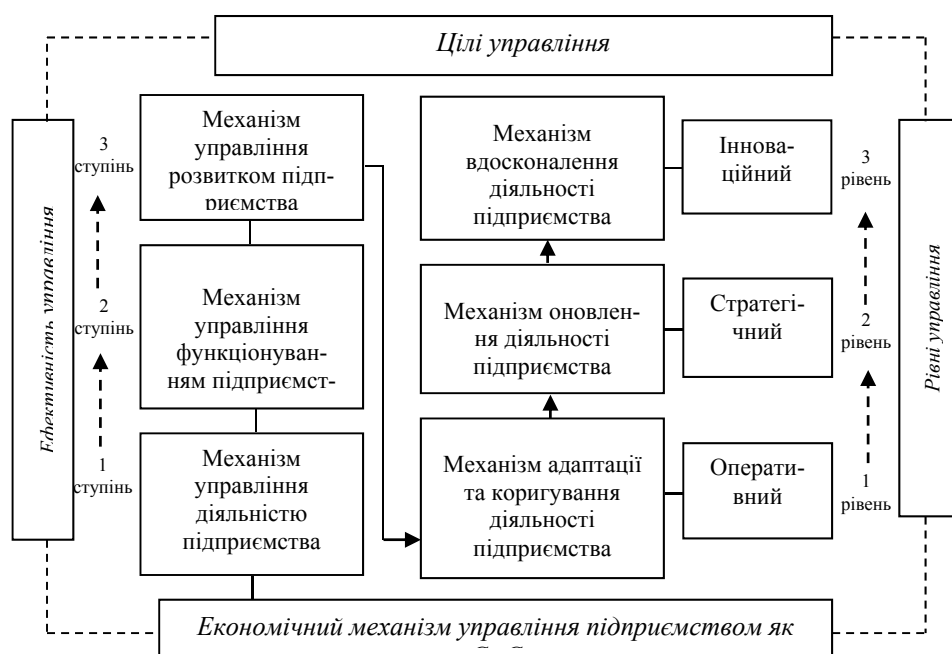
Цілі управління

Ефективність управління

3 ступінь

2 ступінь

1 ступінь

Механізм управління розвитком підприємства

Механізм управління функціонуванням підприємст-

Механізм управління діяльністю підприємства

Механізм вдосконалення діяльності підприємства

Механізм оновлення діяльності підприємства

Механізм адаптації та коригування діяльності підприємства

Іннова-ційний

Стратегі-чний

Операти-вний

3 рівень

2 рівень

1 рівень

Рівні управління

Економічний механізм управління підприємством як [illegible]